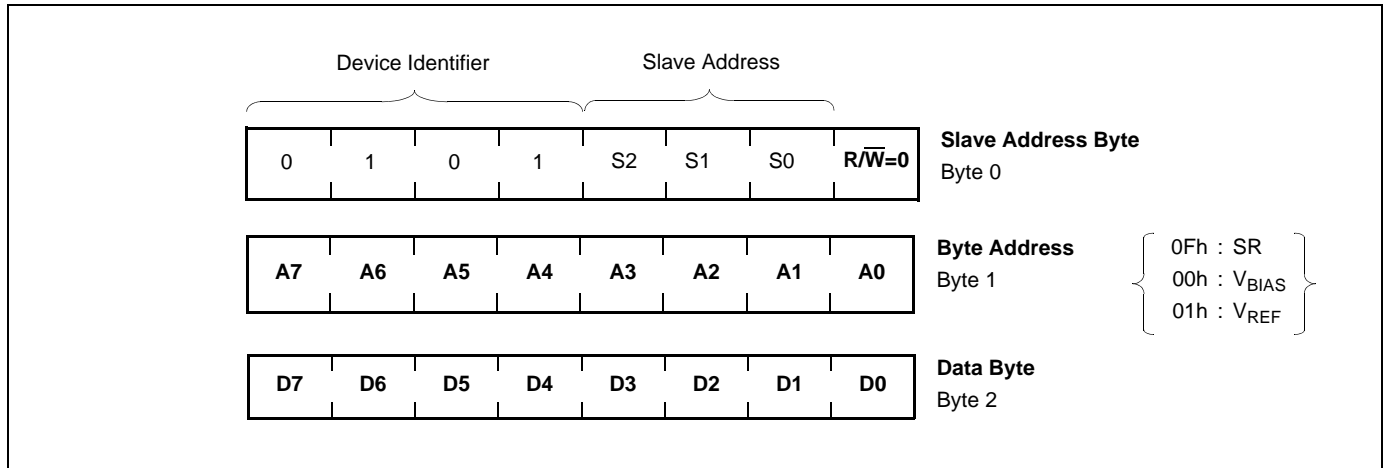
Device Identifier

Slave Address

| 0 | 1 | 0 | 1 | S2 | S1 | S0 | R/$\overline{W}$=0 |
|---|---|---|---|---|---|---|---|

**Slave Address Byte**
Byte 0

| A7 | A6 | A5 | A4 | A3 | A2 | A1 | A0 |
|---|---|---|---|---|---|---|---|

**Byte Address**
Byte 1

0Fh : SR
00h : $V_{BIAS}$
01h : $V_{REF}$

| D7 | D6 | D5 | D4 | D3 | D2 | D1 | D0 |
|---|---|---|---|---|---|---|---|

**Data Byte**
Byte 2